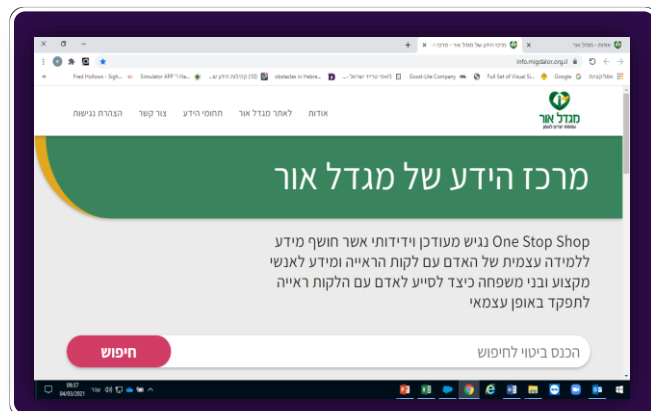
אודות - מגדל אור
מרכז הידע של מגדל אור - מרכז...
info.migdalor.org.il
Fred Holloos - Sigh... Simulator APP ל Ha... (20) קהילות הידע ש... obstacles in Hebre... לאפר הדרך ישראל - ... Good-Lite Company Full Set of Visual S... Google סמנקוגנים

מגדל אור
אודות
לאתר מגדל אור
תחומי הידע
צור קשר
הצהרת נגישות

מרכז הידע של מגדל אור

One Stop Shop נגיש מעודכן וידידותי אשר חושף מידע ללמידה עצמית של האדם עם לקות הראייה ומידע לאנשי מקצוע ובני משפחה כיצד לסייע לאדם עם הלקות ראייה לתפקד באופן עצמאי

הכנס ביטוי לחיפוש
חיפוש

09:27
04/03/2021